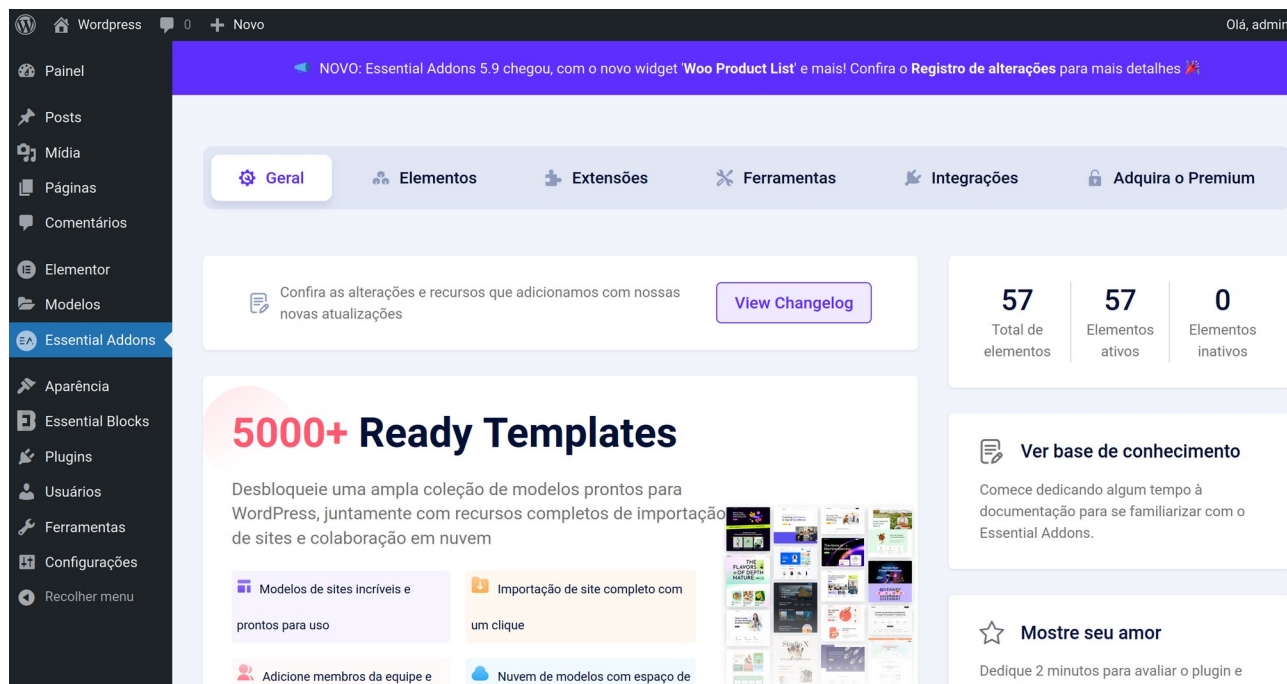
Wordpress 0 Novo

Olá, admin

Painel

Posts

Mídia

Páginas

Comentários

Elementor

Modelos

Essential Addons

Aparência

Essential Blocks

Plugins

Usuários

Ferramentas

Configurações

Recolher menu

NOVO: Essential Addons 5.9 chegou, com o novo widget 'Woo Product List' e mais! Confira o Registro de alterações para mais detalhes

Geral Elementos Extensões Ferramentas Integrações Adquira o Premium

Confira as alterações e recursos que adicionamos com nossas novas atualizações

View Changelog

| 57 | 57 | 0 |
|---|---|---|
| Total de elementos | Elementos ativos | Elementos inativos |

5000+ Ready Templates

Desbloqueie uma ampla coleção de modelos prontos para WordPress, juntamente com recursos completos de importação de sites e colaboração em nuvem

Modelos de sites incríveis e prontos para uso

Importação de site completo com um clique

Adicione membros da equipe e

Nuvem de modelos com espaço de

Ver base de conhecimento

Comece dedicando algum tempo à documentação para se familiarizar com o Essential Addons.

Mostre seu amor

Dedique 2 minutos para avaliar o plugin e